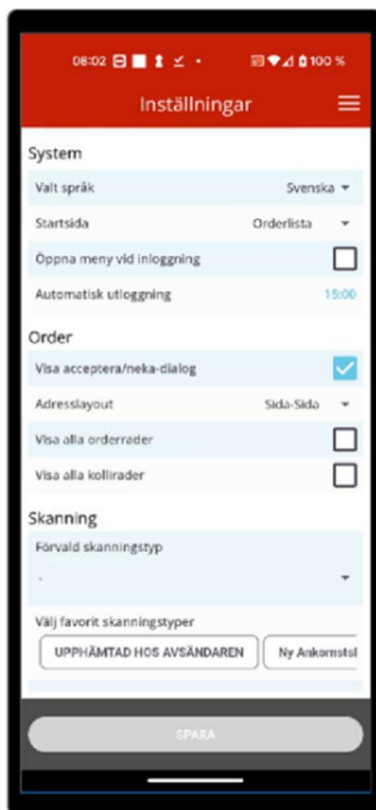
08:02 100 %

Inställningar

System

Valt språk Svenska

Startsida Orderlista

Öppna meny vid inloggning

Automatisk utloggning 15:00

Order

Visa acceptera/neka-dialog

Adresslayout Sida-Sida

Visa alla orderrader

Visa alla kollirader

Skanning

Förvald skanningstyp

-

Välj favorit skanningstyper

UPPHÄMTAD HOS AVSÄNDAREN

Ny Ankomstsl

SPARA